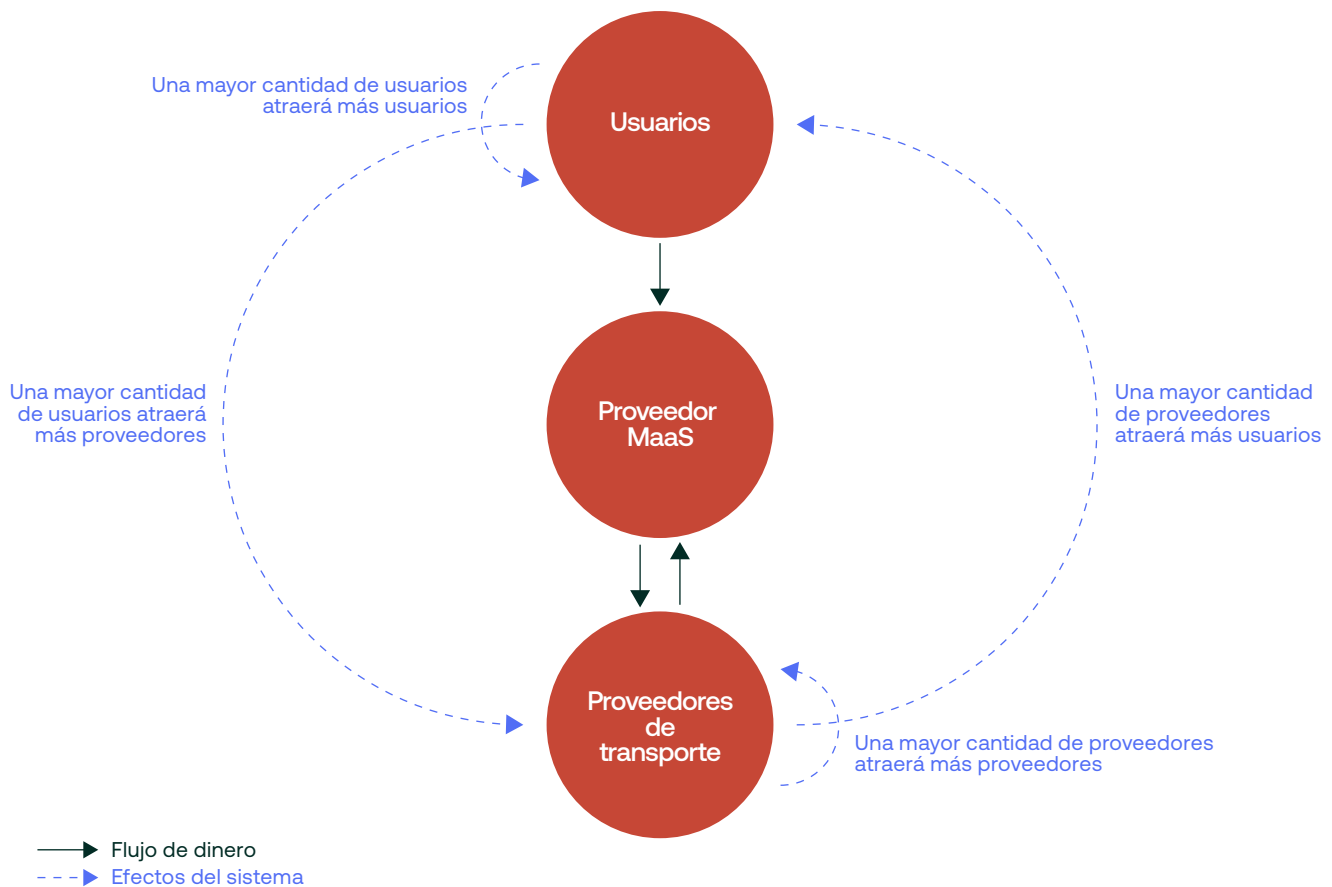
Una mayor cantidad de usuarios atraerá más usuarios

Usuarios

Una mayor cantidad de usuarios atraerá más proveedores

Proveedor MaaS

Una mayor cantidad de proveedores atraerá más usuarios

Proveedores de transporte

Una mayor cantidad de proveedores atraerá más proveedores

Flujo de dinero
Efectos del sistema